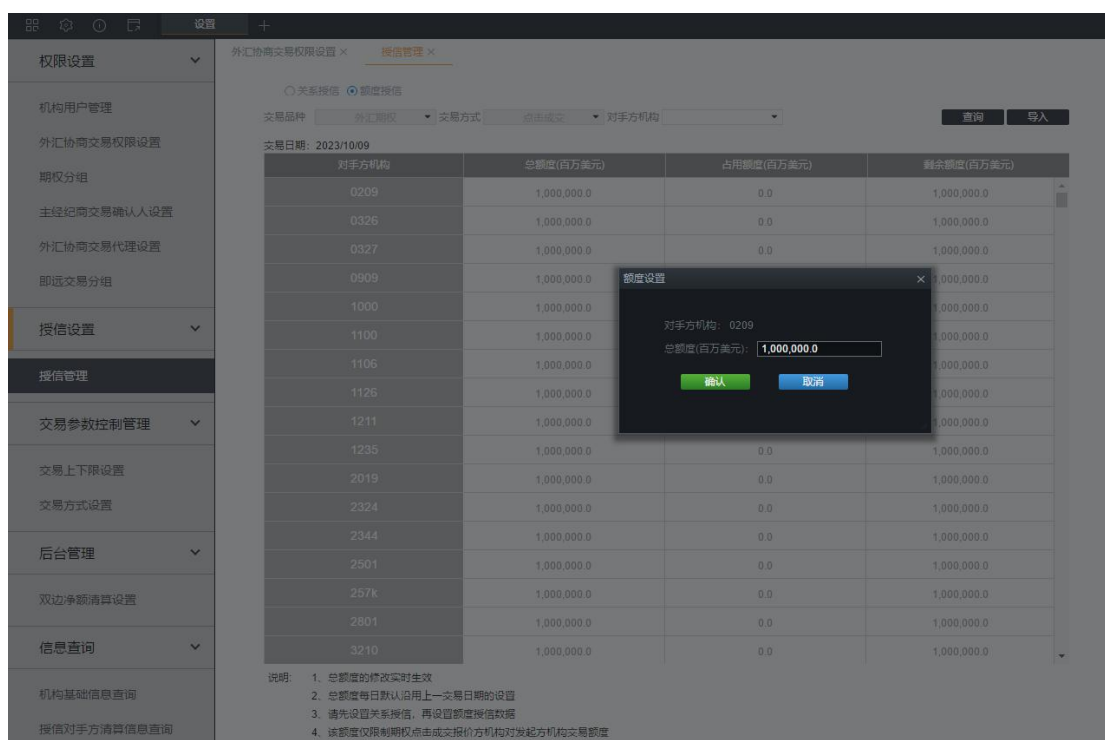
设置 +

权限设置

机构用户管理

外汇协商交易权限设置

期权分组

主经纪商交易确认人设置

外汇协商交易代理设置

即远交易分组

授信设置

授信管理

交易参数控制管理

交易上下限设置

交易方式设置

后台管理

双边净额清算设置

信息查询

机构基础信息查询

授信对手方清算信息查询

外汇协商交易权限设置 × 授信管理 ×

○关系授信 ⦿额度授信

交易品种 外汇期权 交易方式 点击成交 对手方机构 查询 导入

交易日期: 2023/10/09

| 对手方机构 | 总额度(百万美元) | 占用额度(百万美元) | 剩余额度(百万美元) |
|---|---|---|---|
| 0209 | 1,000,000.0 | 0.0 | 1,000,000.0 |
| 0326 | 1,000,000.0 | 0.0 | 1,000,000.0 |
| 0327 | 1,000,000.0 | 0.0 | 1,000,000.0 |
| 0909 | 1,000,000.0 | | 1,000,000.0 |
| 1000 | 1,000,000.0 | | 1,000,000.0 |
| 1100 | 1,000,000.0 | | 1,000,000.0 |
| 1106 | 1,000,000.0 | | 1,000,000.0 |
| 1126 | 1,000,000.0 | | 1,000,000.0 |
| 1211 | 1,000,000.0 | | 1,000,000.0 |
| 1235 | 1,000,000.0 | 0.0 | 1,000,000.0 |
| 2019 | 1,000,000.0 | 0.0 | 1,000,000.0 |
| 2324 | 1,000,000.0 | 0.0 | 1,000,000.0 |
| 2344 | 1,000,000.0 | 0.0 | 1,000,000.0 |
| 2501 | 1,000,000.0 | 0.0 | 1,000,000.0 |
| 257k | 1,000,000.0 | 0.0 | 1,000,000.0 |
| 2801 | 1,000,000.0 | 0.0 | 1,000,000.0 |
| 3210 | 1,000,000.0 | 0.0 | 1,000,000.0 |

额度设置 ×

对手方机构: 0209

总额度(百万美元): 1,000,000.0

确认 取消

说明: 1. 总额度的修改实时生效
2. 总额度每日默认沿用上一交易日期的设置
3. 请先设置关系授信, 再设置额度授信数据
4. 该额度仅限制期权点击成交报价方机构对发起方机构交易额度